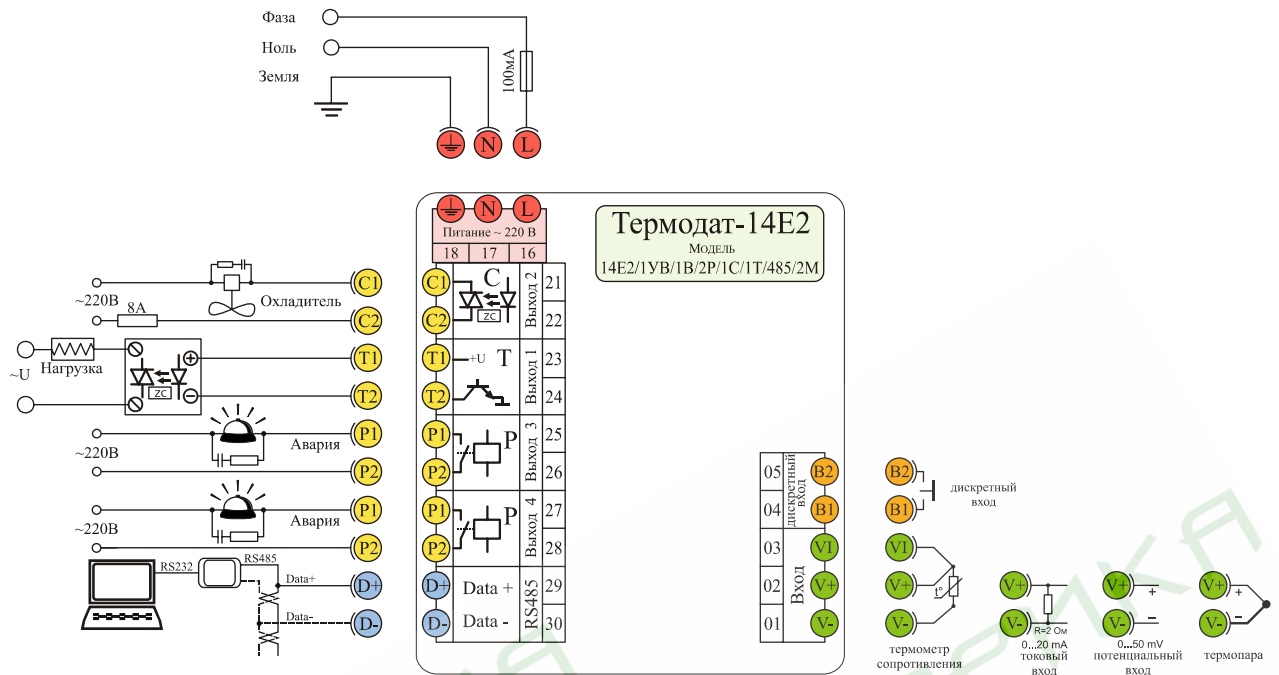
Фаза
Ноль
Земля
100мА
N
L

N
L
Питание ~ 220 В
18 17 16

Термодат-14Е2
Модель
14Е2/1УВ/1В/2Р/1С/1Т/485/2М

~220В
Охладитель
8А
C1
C2
~U
Нагрузка
ZC
T1
T2
~220В
Авария
P1
P2
~220В
Авария
P1
P2
RS232
RS485
Data+
Data-
D+
D-

C1
C
ZC
C2
Выход 2
21
22
T1
+U
T
T2
Выход 1
23
24
P1
P
P2
Выход 3
25
26
P1
P
P2
Выход 4
27
28
D+
Data +
D-
Data -
RS485
29
30

05
04
дискретный вход
B2
B1
03
02
01
Вход
VI
V+
V-

B2
B1
дискретный вход
VI
V+
V-
t°
термометр сопротивления
V+
V-
R=2 Ом
0...20 mA токовый вход
V+
+
V-
–
0...50 mV потенциальный вход
V+
+
V-
–
термопара